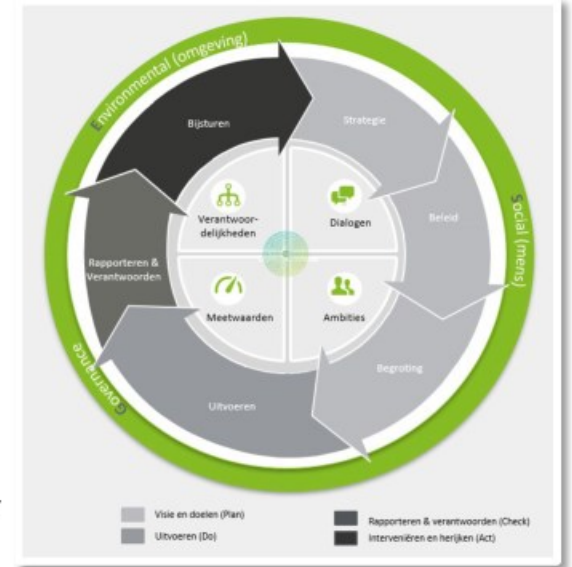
Environmental (omgeving)

Social (mens)

Governance

Bijsturen

Strategie

Beleid

Begroting

Uitvoeren

Rapporteren & Verantwoorden

Verantwoordelijkheden

Dialogen

Meetwaarden

Ambities

Visie en doelen (Plan)

Uitvoeren (Do)

Rapporteren & verantwoorden (Check)

Interveniëren en herijken (Act)